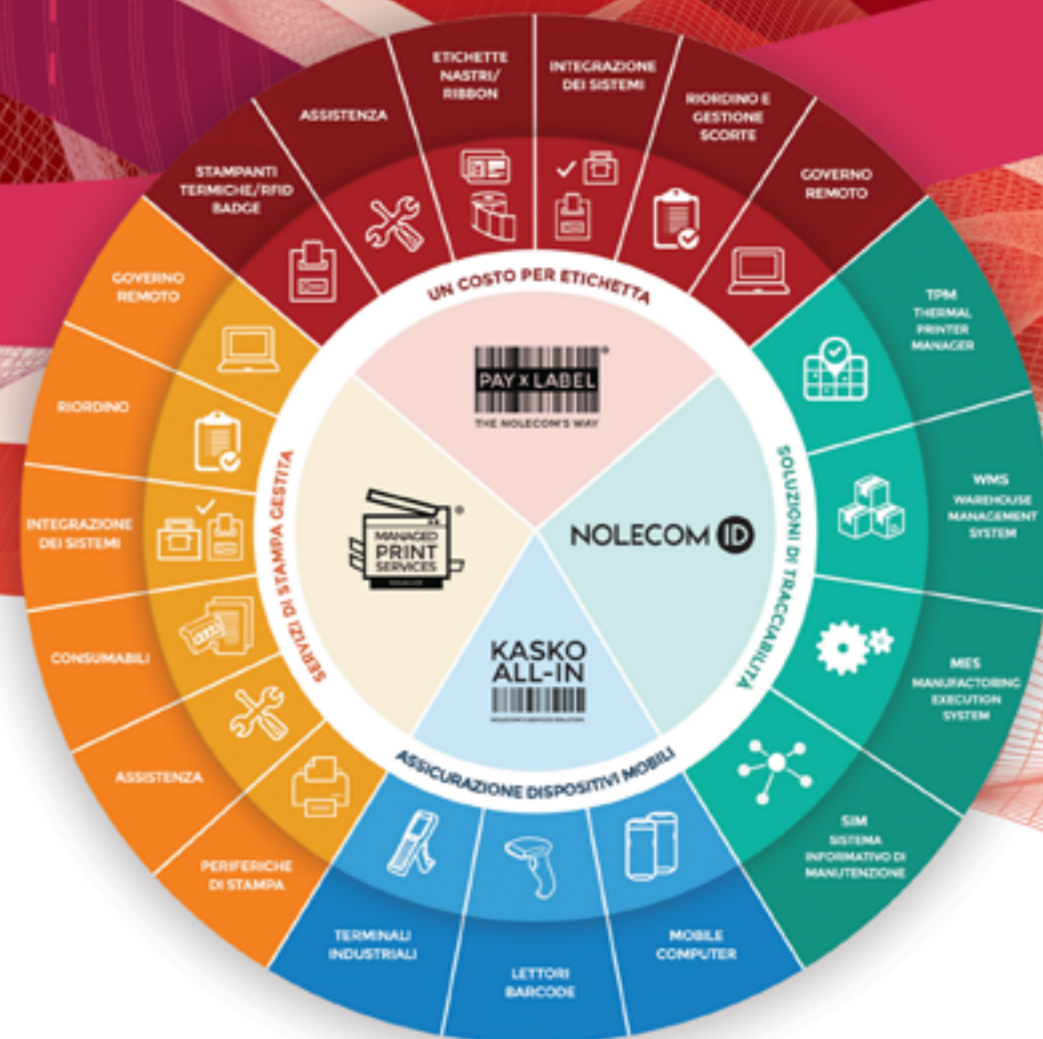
STAMPANTI TERMICHE/RFID BADGE

ASSISTENZA

ETICHETTE NASTRI/ RIBBON

INTEGRAZIONE DEI SISTEMI

RIORDINO E GESTIONE SCORTE

GOVERNO REMOTO

UN COSTO PER ETICHETTA

PAY x LABEL
THE NOLECOM'S WAY

TPM THERMAL PRINTER MANAGER

WMS WAREHOUSE MANAGEMENT SYSTEM

MES MANUFACTORING EXECUTION SYSTEM

SIM SISTEMA INFORMATIVO DI MANUTENZIONE

SOLUZIONI DI TRACCIABILITÀ

NOLECOM ID

MOBILE COMPUTER

LETTORI BARCODE

TERMINALI INDUSTRIALI

ASSICURAZIONE DISPOSITIVI MOBILI

KASKO ALL-IN
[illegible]

PERIFERICHE DI STAMPA

ASSISTENZA

CONSUMABILI

INTEGRAZIONE DEI SISTEMI

RIORDINO

GOVERNO REMOTO

SERVIZI DI STAMPA GESTITA

MANAGED PRINT SERVICES
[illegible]